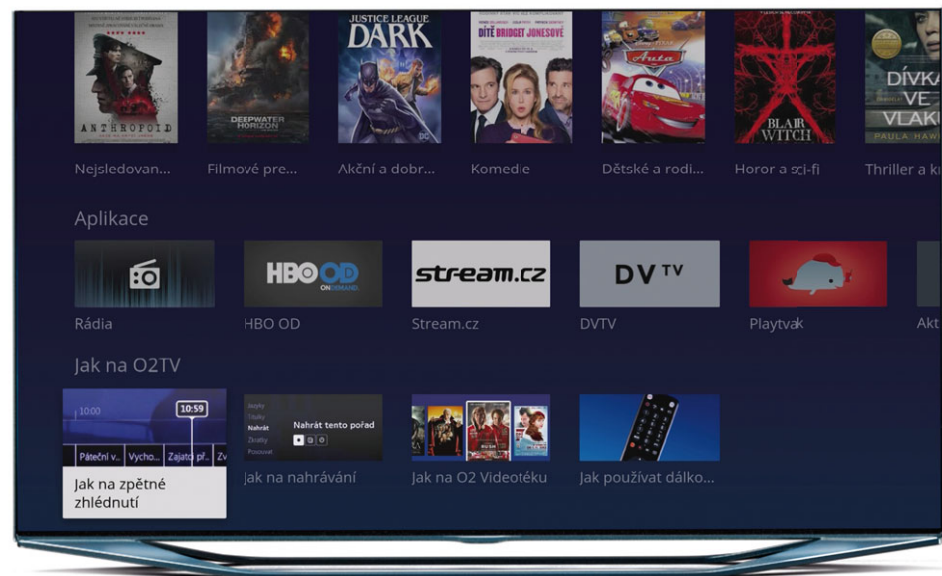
ANTHROPOID
DEEPWATER HORIZON
JUSTICE LEAGUE DARK
DÍTĚ BRIDGET JONESOVÉ
Auta
BLAIR WITCH
DÍVKA VE VLAKU
PAULA HAW

Nejsledovan...
Filmové pre...
Akční a dobr...
Komedie
Dětské a rodi...
Horor a sci-fi
Thriller a k

Aplikace

Rádia
HBO OD
Stream.cz
DVTV
Playtvak
Akt

Jak na O2TV

10:00
10:59
Páteční v...
Vycho...
Zajato př...
Zv
Jak na zpětné zhlédnutí

Nahrát tento pořad
Nahrát
Jak na nahrávání

Jak na O2 Videotéku

Jak používat dálko...